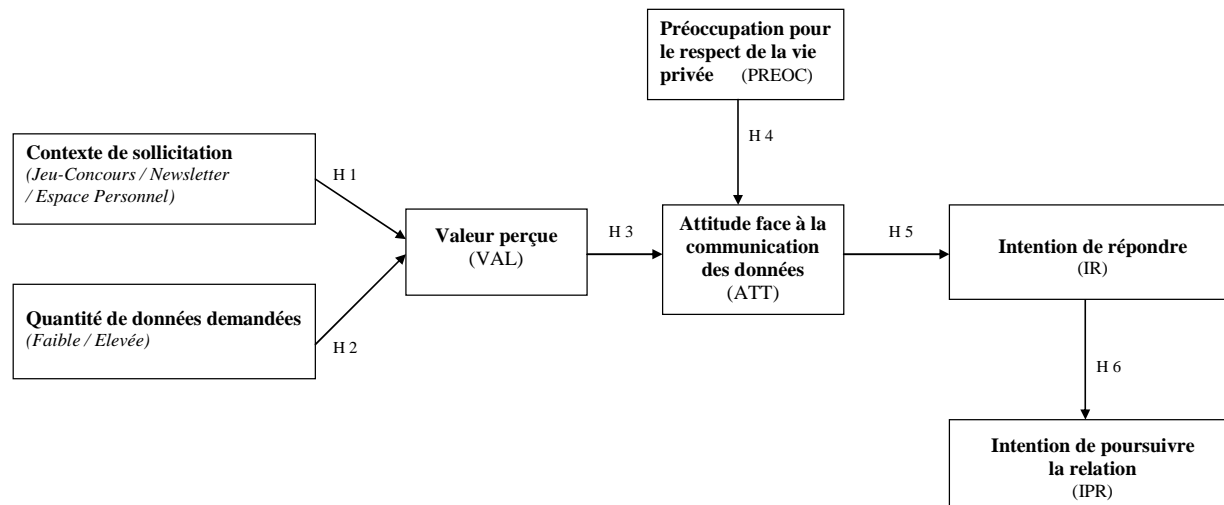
Préoccupation pour le respect de la vie privée (PREOC)

H 4

Contexte de sollicitation
(Jeu-Concours / Newsletter / Espace Personnel)

H 1

Valeur perçue
(VAL)

H 3

Attitude face à la communication des données
(ATT)

H 5

Intention de répondre
(IR)

Quantité de données demandées
(Faible / Elevée)

H 2

H 6

Intention de poursuivre la relation
(IPR)